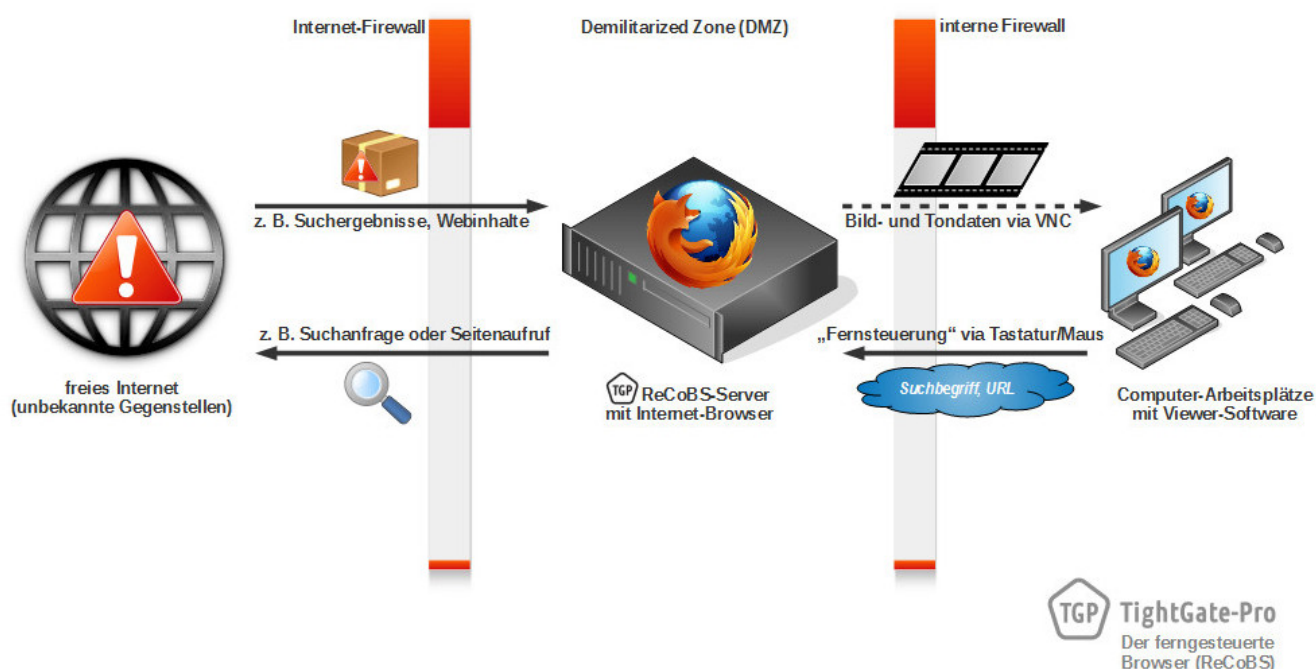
Internet-Firewall

Demilitarized Zone (DMZ)

interne Firewall

z. B. Suchergebnisse, Webinhalte

Bild- und Tondaten via VNC

z. B. Suchanfrage oder Seitenaufruf

„Fernsteuerung“ via Tastatur/Maus

Suchbegriff, URL

freies Internet
(unbekannte Gegenstellen)

TGP ReCoBS-Server
mit Internet-Browser

Computer-Arbeitsplätze
mit Viewer-Software

TGP TightGate-Pro
Der ferngesteuerte
Browser (ReCoBS)